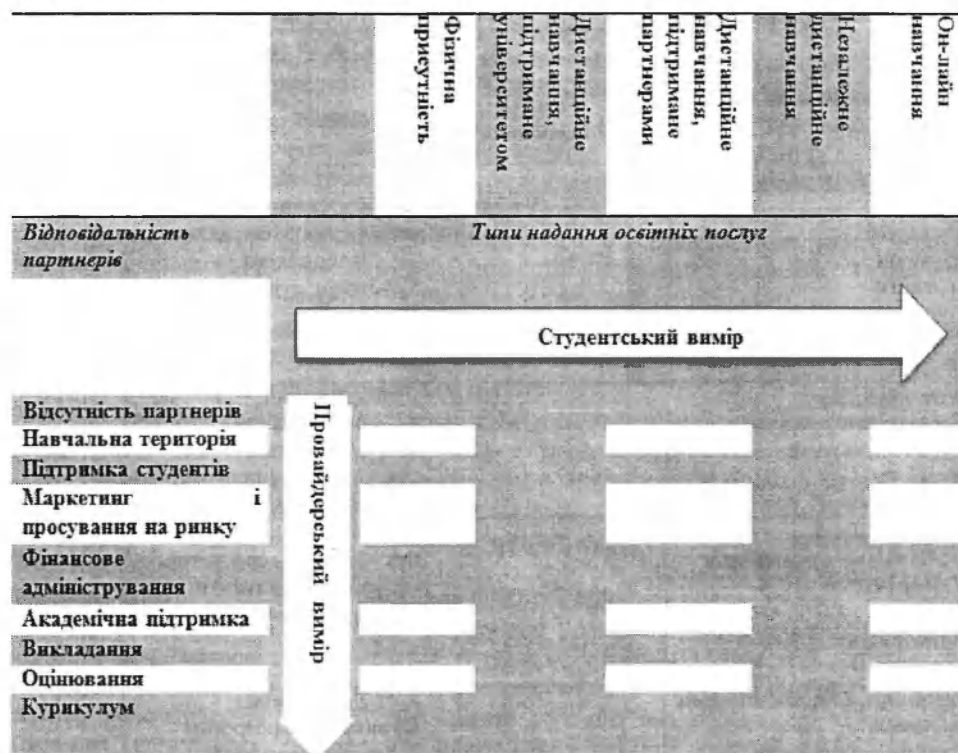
Фізична присутність

Дистанційне навчання, підтримане університетом

Дистанційне навчання, підтримане партнерами

Незалежне дистанційне навчання

Он-лайн навчання

Відповідальність партнерів

Типи надання освітніх послуг

Студентський вимір

Провайдерський вимір

Відсутність партнерів
Навчальна територія
Підтримка студентів
Маркетинг і просування на ринку
Фінансове адміністрування
Академічна підтримка
Викладання
Оцінювання
Курикулум